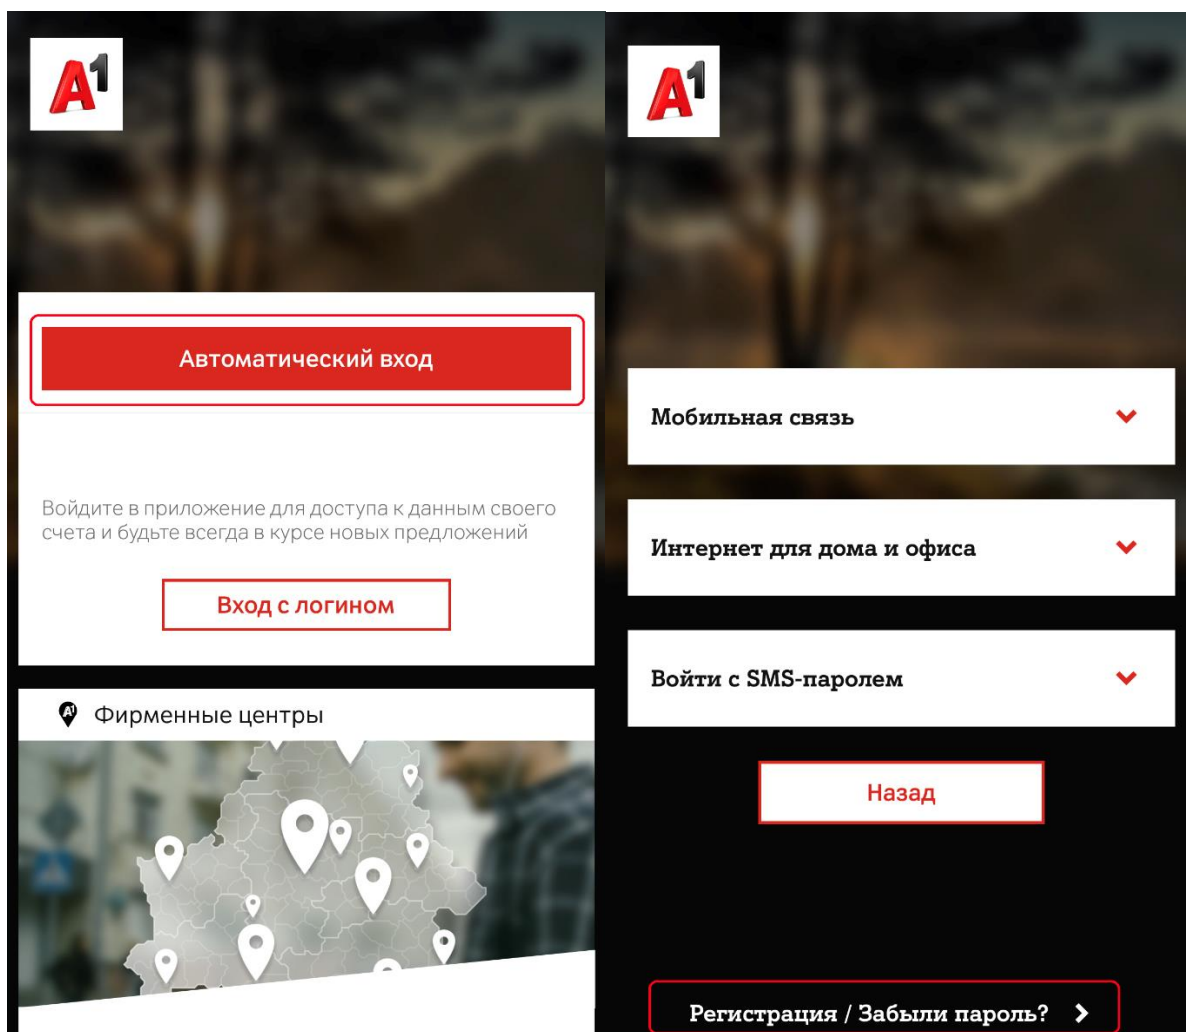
A1

Автоматический вход

Войдите в приложение для доступа к данным своего счета и будьте всегда в курсе новых предложений

Вход с логином

Фирменные центры

A1

Мобильная связь

Интернет для дома и офиса

Войти с SMS-паролем

Назад

Регистрация / Забыли пароль?